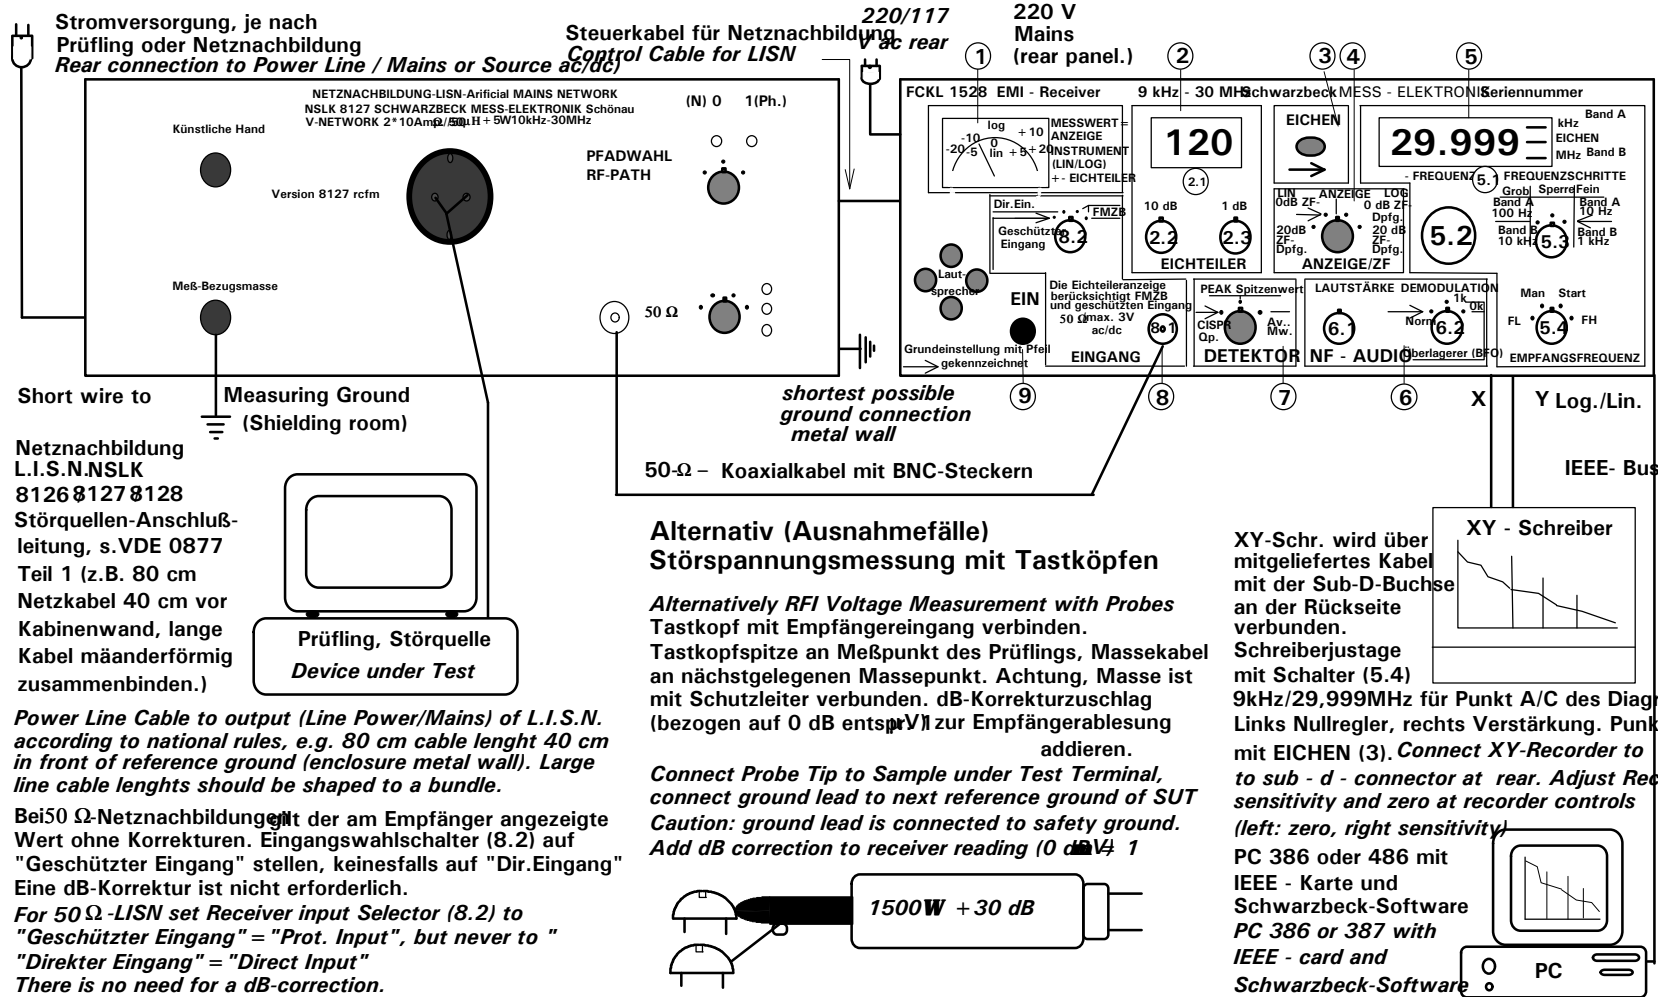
Stromversorgung, je nach Prüfling oder Netznachbildung
*Rear connection to Power Line / Mains or Source ac/dc)*

Steuerkabel für Netznachbildung
*Control Cable for LISN*

*220/117 V ac rear*

220 V Mains (rear panel.)

NETZNACHBILDUNG-LISN-Arificial MAINS NETWORK
NSLK 8127 SCHWARZBECK MESS-ELEKTRONIK Schönau
V-NETWORK 2*10Amp. Ω/50μH + 5W10kHz-30MHz

(N) 0 1(Ph.)

Künstliche Hand

Version 8127 rcfm

PFADWAHL
RF-PATH

Meß-Bezugsmasse

50 Ω

1 2 3 4 5

FCKL 1528 EMI - Receiver 9 kHz - 30 MHz Schwarzbeck MESS - ELEKTRONIK Seriennummer

log
-10 +10
-20 -5 0 +5 +20
lin

MESSWERT = ANZEIGE INSTRUMENT (LIN/LOG) +- EICHTEILER

120

2.1

EICHEN

29.999

kHz Band A
EICHEN
MHz Band B

- FREQUENZ 5.1 FREQUENZSCHRITTE
Grob Sperre Fein
Band A 100 Hz
Band B 10 kHz
Band A 10 Hz
Band B 1 kHz

5.2 5.3

Dir.Ein.
FMZB
Geschützter Eingang 8.2

10 dB 1 dB
2.2 2.3
EICHTEILER

LIN ANZEIGE LOG
0dB ZF- 0 dB ZF Dpfg.
20dB ZF-Dpfg. 20 dB ZF-Dpfg.
ANZEIGE/ZF

Lautsprecher

EIN

Die Eichteileranzeige berücksichtigt FMZB und geschützten Eingang
50 Ω max. 3V ac/dc

8.1

EINGANG

Grundeinstellung mit Pfeil gekennzeichnet

PEAK Spitzenwert
CISPR Qp.
Av. Mw.
DETEKTOR

LAUTSTÄRKE DEMODULATION
1k
0k
Norm
6.1 6.2
NF - AUDIO
Überlagerer (BFO)

Man Start
FL 5.4 FH
EMPFANGSFREQUENZ

9 8 7 6

X Y Log./Lin.

Short wire to
Measuring Ground
(Shielding room)

*shortest possible ground connection metal wall*

50-Ω – Koaxialkabel mit BNC-Steckern

IEEE- Bus

Netznachbildung L.I.S.N.NSLK 8126 8127 8128
Störquellen-Anschlußleitung, s.VDE 0877 Teil 1 (z.B. 80 cm Netzkabel 40 cm vor Kabinenwand, lange Kabel mäanderförmig zusammenbinden.)

Prüfling, Störquelle
*Device under Test*

Alternativ (Ausnahmefälle)
Störspannungsmessung mit Tastköpfen

*Alternatively RFI Voltage Measurement with Probes*
Tastkopf mit Empfängereingang verbinden.
Tastkopfspitze an Meßpunkt des Prüflings, Massekabel an nächstgelegenen Massepunkt. Achtung, Masse ist mit Schutzleiter verbunden. dB-Korrekturzuschlag (bezogen auf 0 dB entspr. 1μV) zur Empfängerablesung addieren.

*Connect Probe Tip to Sample under Test Terminal, connect ground lead to next reference ground of SUT*
*Caution: ground lead is connected to safety ground.*
*Add dB correction to receiver reading (0 dB = 1 μV)*

*1500W +30 dB*

XY-Schr. wird über mitgeliefertes Kabel mit der Sub-D-Buchse an der Rückseite verbunden.
Schreiberjustage mit Schalter (5.4)
9kHz/29,999MHz für Punkt A/C des Diagr
Links Nullregler, rechts Verstärkung. Punk
mit EICHEN (3). *Connect XY-Recorder to to sub - d - connector at rear. Adjust Rec sensitivity and zero at recorder controls (left: zero, right sensitivity)*

XY - Schreiber

*Power Line Cable to output (Line Power/Mains) of L.I.S.N. according to national rules, e.g. 80 cm cable lenght 40 cm in front of reference ground (enclosure metal wall). Large line cable lenghts should be shaped to a bundle.*

Bei 50 Ω-Netznachbildungen gilt der am Empfänger angezeigte Wert ohne Korrekturen. Eingangswahlschalter (8.2) auf "Geschützter Eingang" stellen, keinesfalls auf "Dir.Eingang" Eine dB-Korrektur ist nicht erforderlich.
*For 50 Ω -LISN set Receiver input Selector (8.2) to "Geschützter Eingang" = "Prot. Input", but never to " "Direkter Eingang" = "Direct Input"*
*There is no need for a dB-correction.*

PC 386 oder 486 mit IEEE - Karte und Schwarzbeck-Software
*PC 386 or 387 with IEEE - card and Schwarzbeck-Software*

PC